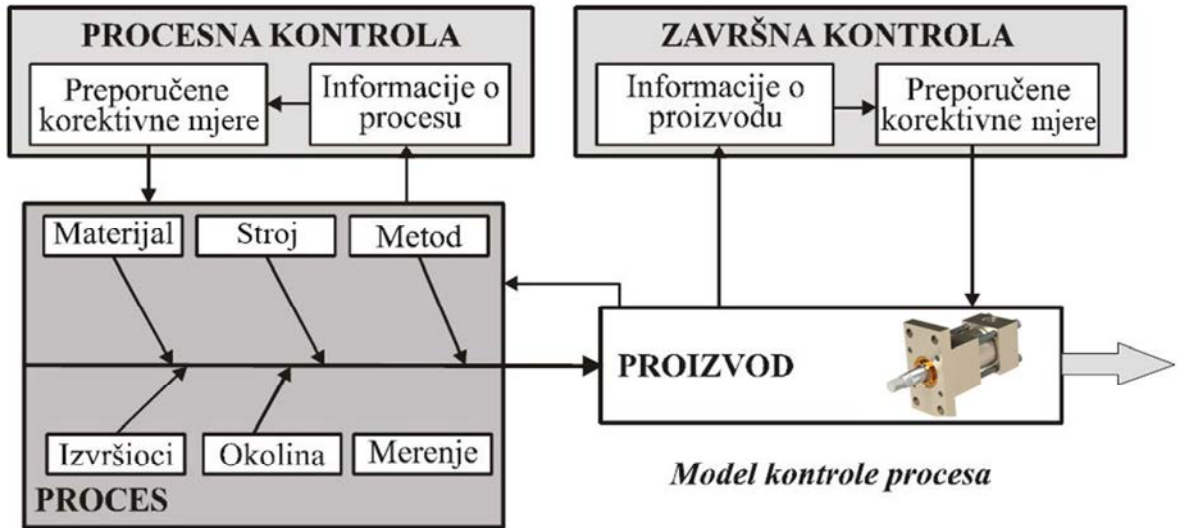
PROCESNA KONTROLA

Preporučene korektivne mjere

Informacije o procesu

ZAVRŠNA KONTROLA

Informacije o proizvodu

Preporučene korektivne mjere

Materijal

Stroj

Metod

PROIZVOD

Izvršioci

Okolina

Merenje

PROCES

Model kontrole procesa